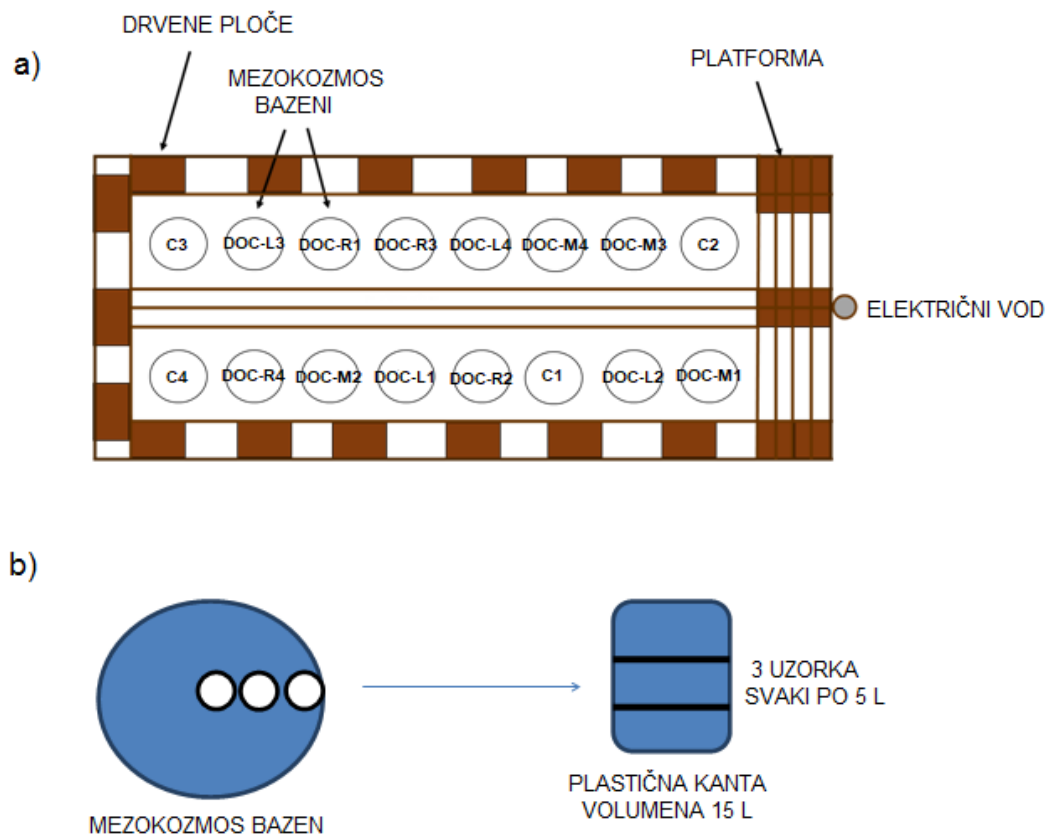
a)

DRVENE PLOČE

MEZOKOZMOS BAZENI

PLATFORMA

C3 DOC-L3 DOC-R1 DOC-R3 DOC-L4 DOC-M4 DOC-M3 C2

ELEKTRIČNI VOD

C4 DOC-R4 DOC-M2 DOC-L1 DOC-R2 C1 DOC-L2 DOC-M1

b)

3 UZORKA SVAKI PO 5 L

PLASTIČNA KANTA VOLUMENA 15 L

MEZOKOZMOS BAZEN